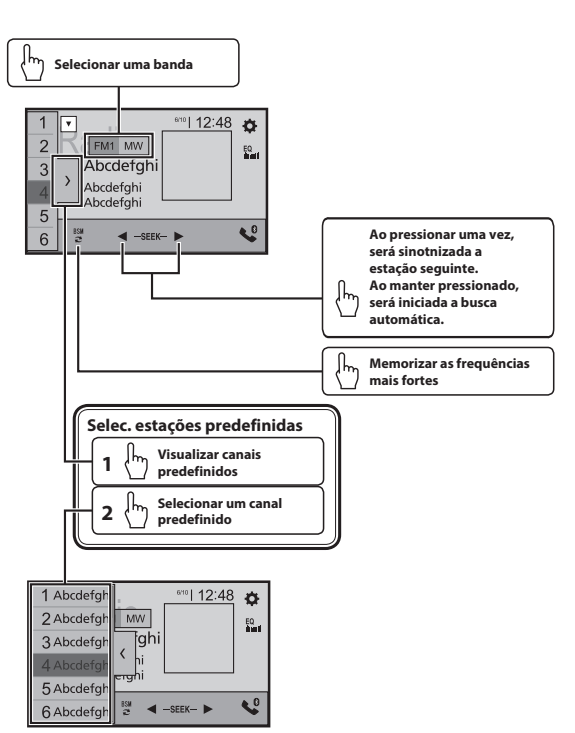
Selecionar uma banda

1
2
3
4
5
6
FM1 MW
6/10 12:48
Abcdefghi
Abcdefghi
Abcdefghi
EQ
BSM
◄ –SEEK– ►

Ao pressionar uma vez, será sinotnizada a estação seguinte. Ao manter pressionado, será iniciada a busca automática.

Memorizar as frequências mais fortes

Selec. estações predefinidas

1 Visualizar canais predefinidos

2 Selecionar um canal predefinido

1 Abcdefgh
2 Abcdefgh
3 Abcdefgh
4 Abcdefgh
5 Abcdefgh
6 Abcdefgh
MW
6/10 12:48
fghi
hi
efghi
EQ
BSM
◄ –SEEK– ►